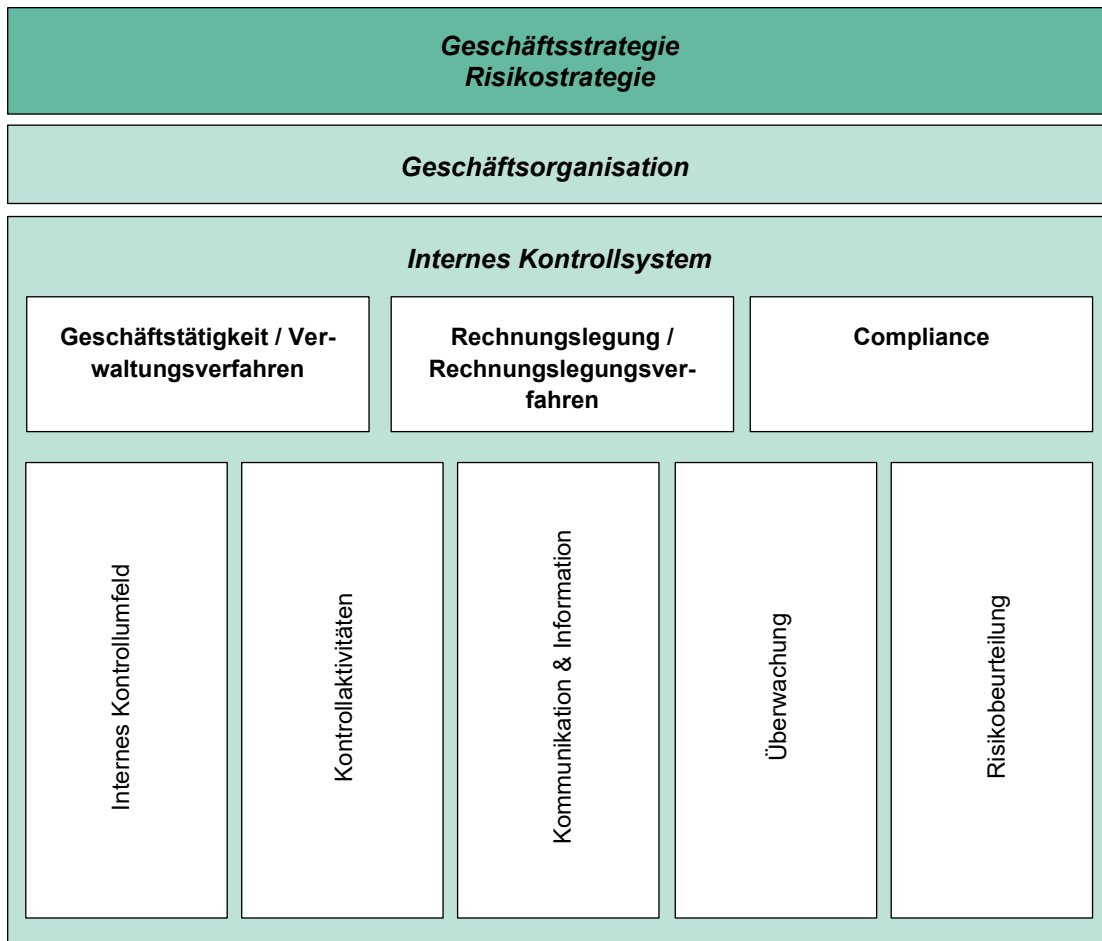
Geschäftsstrategie
Risikostrategie

Geschäftsorganisation

Internes Kontrollsystem

Geschäftstätigkeit / Verwaltungsverfahren

Rechnungslegung / Rechnungslegungsverfahren

Compliance

Internes Kontrollumfeld

Kontrollaktivitäten

Kommunikation & Information

Überwachung

Risikobeurteilung